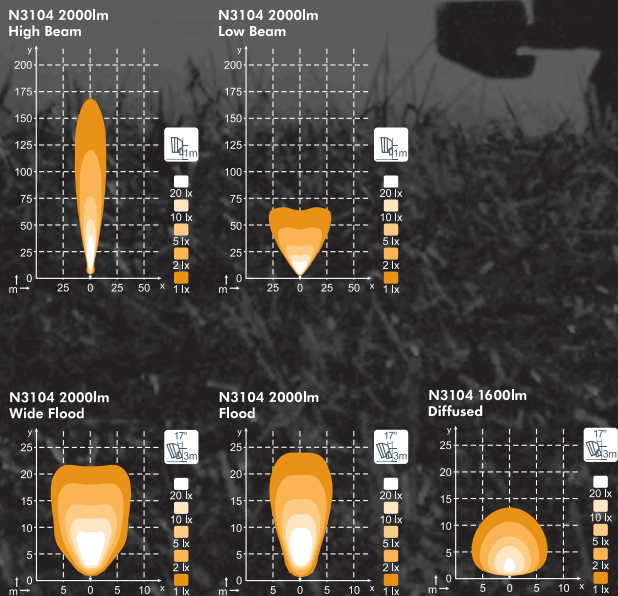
N3104 2000lm
High Beam

y
200
175
150
125
100
75
50
25
0
m
25 0 25 50 x

1m
20 lx
10 lx
5 lx
2 lx
1 lx

N3104 2000lm
Low Beam

y
200
175
150
125
100
75
50
25
0
m
25 0 25 50 x

1m
20 lx
10 lx
5 lx
2 lx
1 lx

N3104 2000lm
Wide Flood

y
25
20
15
10
5
0
m
5 0 5 10 x

17°
3m
20 lx
10 lx
5 lx
2 lx
1 lx

N3104 2000lm
Flood

y
25
20
15
10
5
0
m
5 0 5 10 x

17°
3m
20 lx
10 lx
5 lx
2 lx
1 lx

N3104 1600lm
Diffused

y
25
20
15
10
5
0
m
5 0 5 10 x

17°
3m
20 lx
10 lx
5 lx
2 lx
1 lx